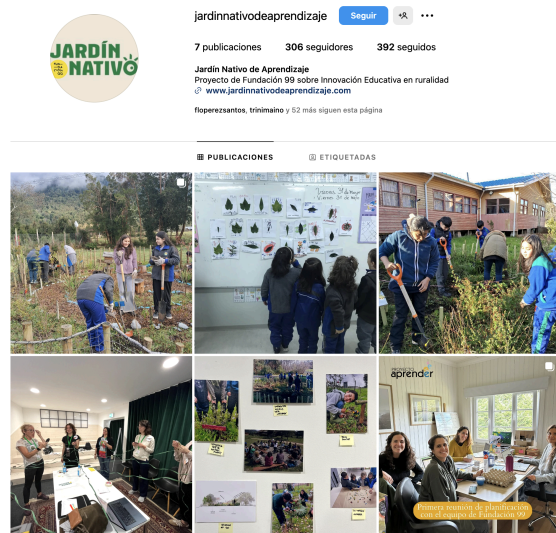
JARDÍN NATIVO

jardinnativodeaprendizaje Seguir

7 publicaciones 306 seguidores 392 seguidos

Jardín Nativo de Aprendizaje
Proyecto de Fundación 99 sobre Innovación Educativa en ruralidad
www.jardinnativodeaprendizaje.com

floperezsantos, trinimaino y 52 más siguen esta página

PUBLICACIONES ETIQUETADAS

Jueves 9 de mayo
Viernes 31 de mayo

aprender

Primera reunión de planificación con el equipo de Fundación 99